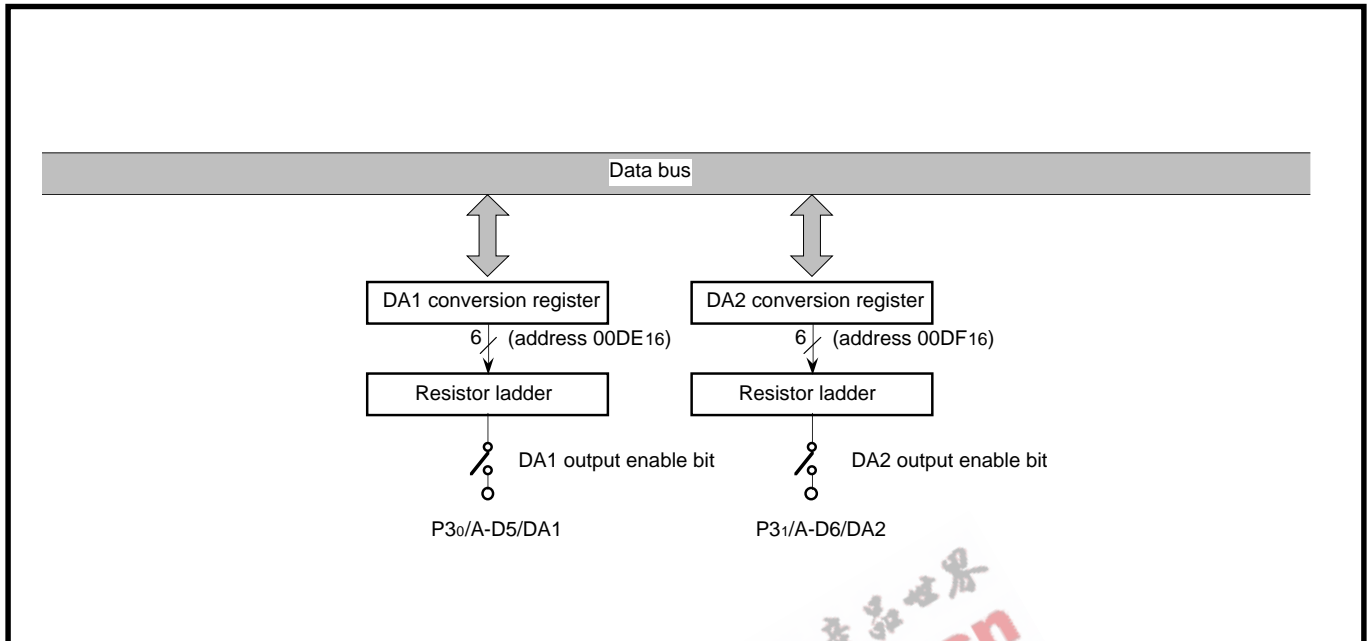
Data bus

DA1 conversion register

6

(address $00DE_{16}$)

Resistor ladder

DA1 output enable bit

$P3_0$/A-D5/DA1

DA2 conversion register

6

(address $00DF_{16}$)

Resistor ladder

DA2 output enable bit

$P3_1$/A-D6/DA2

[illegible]